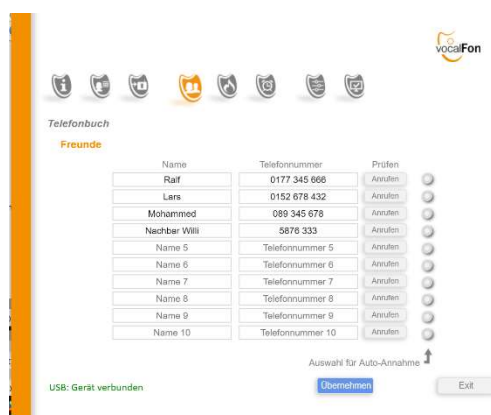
vocalFon

Telefonbuch

Freunde

| Name | Telefonnummer | Prüfen |
|---|---|---|
| Ralf | 0177 345 666 | Anrufen |
| Lars | 0152 678 432 | Anrufen |
| Mohammed | 089 345 678 | Anrufen |
| Nachbar Willi | 5876 333 | Anrufen |
| Name 5 | Telefonnummer 5 | Anrufen |
| Name 6 | Telefonnummer 6 | Anrufen |
| Name 7 | Telefonnummer 7 | Anrufen |
| Name 8 | Telefonnummer 8 | Anrufen |
| Name 9 | Telefonnummer 9 | Anrufen |
| Name 10 | Telefonnummer 10 | Anrufen |

Auswahl für Auto-Annahme

USB: Gerät verbunden

Übernehmen

Exit